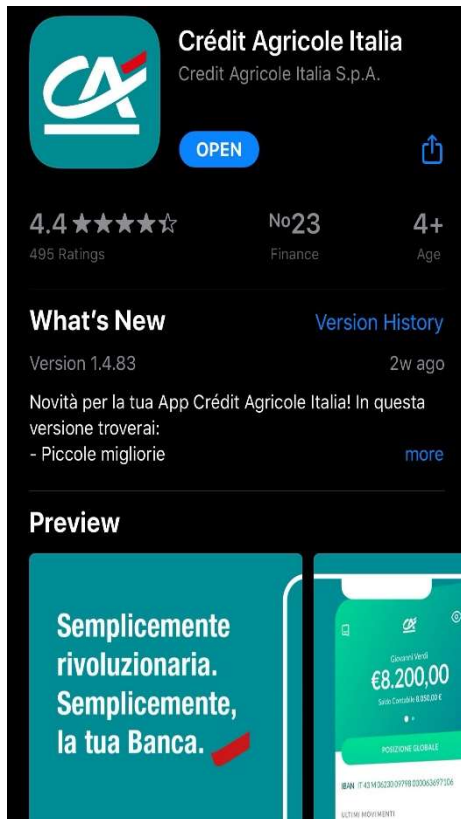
Crédit Agricole Italia
Credit Agricole Italia S.p.A.

OPEN

4.4 ★★★★☆
495 Ratings

No23
Finance

4+
Age

What's New
Version History

Version 1.4.83
2w ago

Novità per la tua App Crédit Agricole Italia! In questa versione troverai:
- Piccole migliorie
more

Preview

Semplicemente rivoluzionaria. Semplicemente, la tua Banca.

Giovanni Verdi
€8.200,00
Saldo Contabile 8.050,00 €

POSIZIONE GLOBALE

IBAN IT 43 M 06230 07998 000063697106

ULTIMI MOVIMENTI